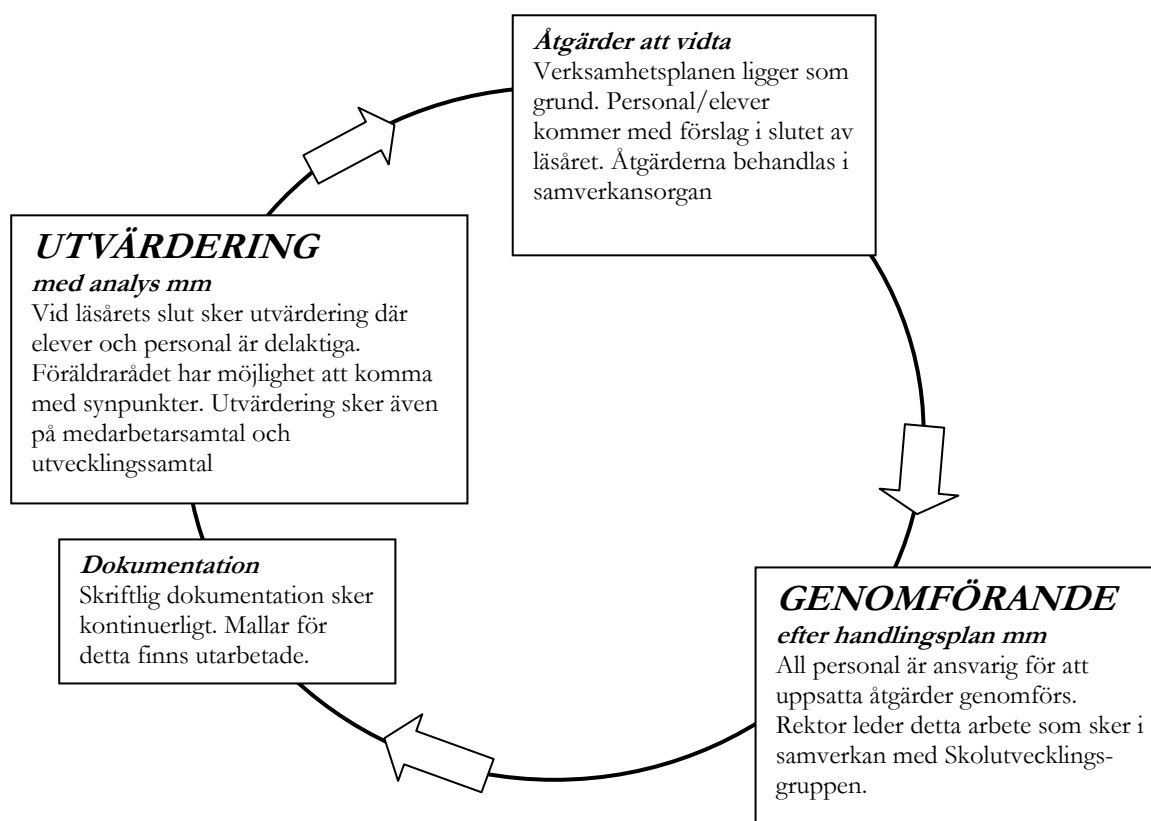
Åtgärder att vidta
Verksamhetsplanen ligger som grund. Personal/elever kommer med förslag i slutet av läsåret. Åtgärderna behandlas i samverkansorgan

UTVÄRDERING
med analys mm
Vid läsårets slut sker utvärdering där elever och personal är delaktiga. Föräldrarådet har möjlighet att komma med synpunkter. Utvärdering sker även på medarbetarsamtal och utvecklingssamtal

Dokumentation
Skriftlig dokumentation sker kontinuerligt. Mallar för detta finns utarbetade.

GENOMFÖRANDE
efter handlingsplan mm
All personal är ansvarig för att uppsatta åtgärder genomförs. Rektor leder detta arbete som sker i samverkan med Skolutvecklingsgruppen.